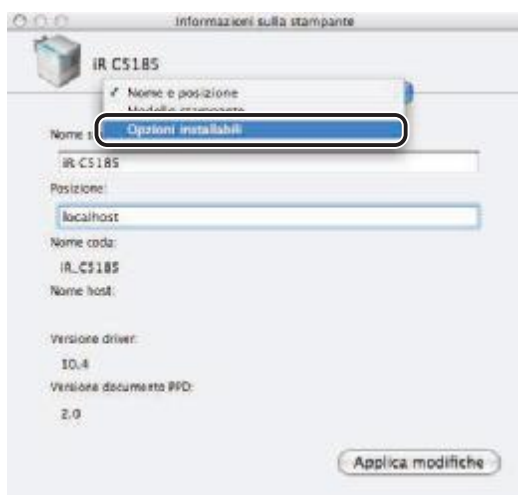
Informazioni sulla stampante

iR C5185

✓ Nome e posizione
Modello stampante
Opzioni installabili

Nome s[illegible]
iR C5185
Posizione:
localhost
Nome coda:
iR_C5185
Nome host:

Versione driver:
10.4
Versione documento PPD:
2.0

Applica modifiche